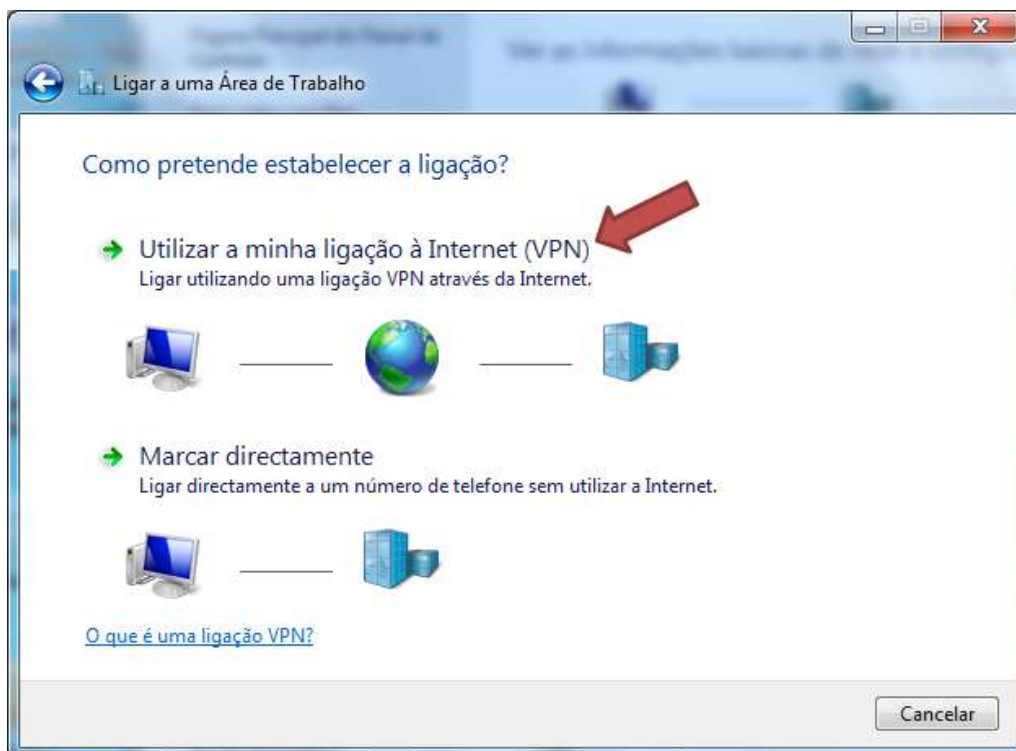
Ligar a uma Área de Trabalho

Como pretende estabelecer a ligação?

Utilizar a minha ligação à Internet (VPN)
Ligar utilizando uma ligação VPN através da Internet.

Marcar directamente
Ligar directamente a um número de telefone sem utilizar a Internet.

O que é uma ligação VPN?

Cancelar